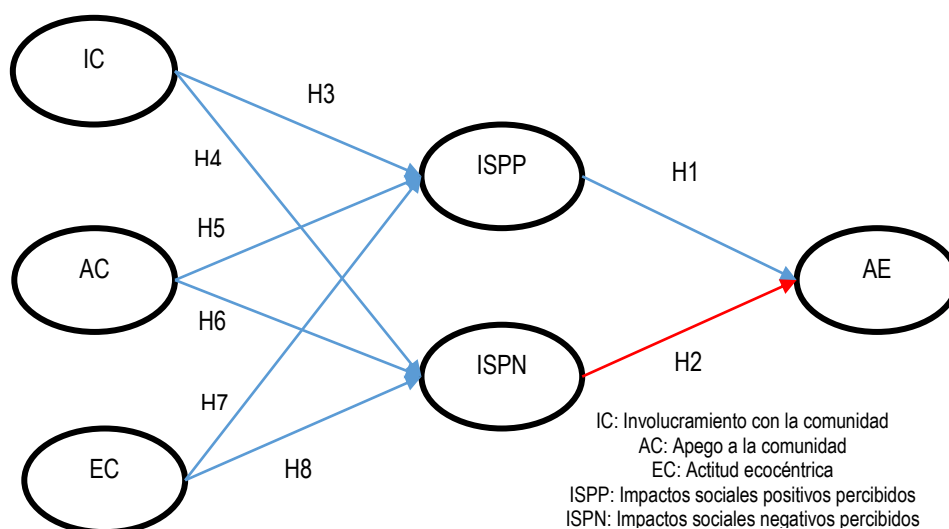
IC

H3

H4

ISPP

H1

H5

AC

AE

H6

ISPN

H2

H7

EC

H8

IC: Involucramiento con la comunidad
AC: Apego a la comunidad
EC: Actitud ecocéntrica
ISPP: Impactos sociales positivos percibidos
ISPN: Impactos sociales negativos percibidos